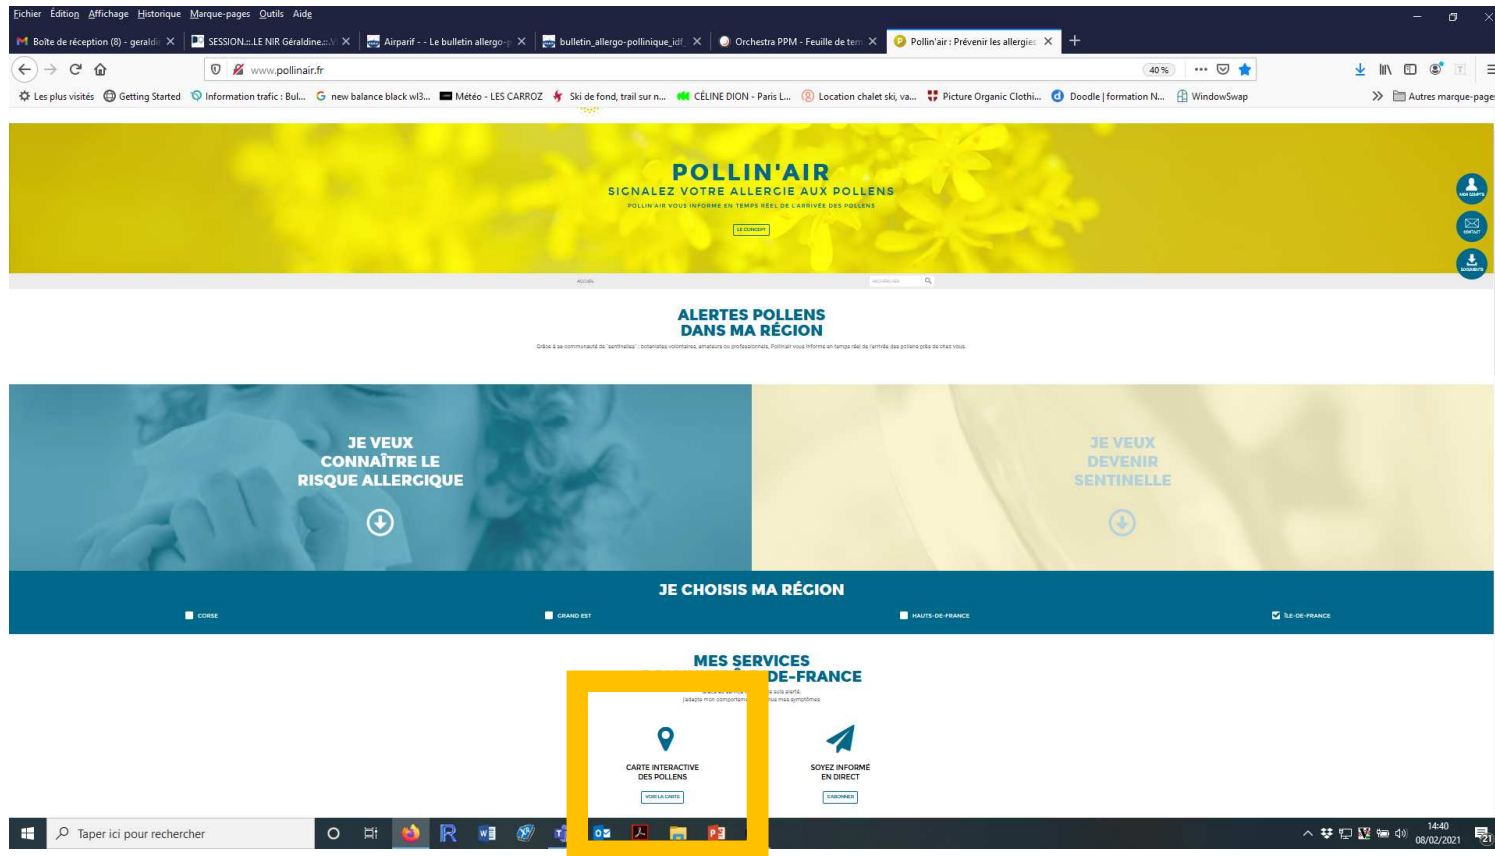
Fichier Édition Affichage Historique Marque-pages Outils Aide

Boîte de réception (8) - geraldi ✕ | SESSION.:LE NIR Géraldine.:.V ✕ | Airparif - - Le bulletin allergo-p ✕ | bulletin_allergo-pollinique_idf ✕ | Orchestra PPM - Feuille de tem ✕ | Pollin'air : Prévenir les allergies ✕ | +

www.pollinair.fr 40 %

Les plus visités | Getting Started | Information trafic : Bul... | new balance black wl3... | Météo - LES CARROZ | Ski de fond, trail sur n... | CÉLINE DION - Paris L... | Location chalet ski, va... | Picture Organic Clothi... | Doodle | formation N... | WindowSwap | Autres marque-pages

POLLIN'AIR
SIGNALEZ VOTRE ALLERGIE AUX POLLENS
POLLIN'AIR VOUS INFORME EN TEMPS RÉEL DE L'ARRIVÉE DES POLLENS

LE CONCEPT

ACCUEIL | RECHERCHER

ALERTES POLLENS
DANS MA RÉGION

Grâce à sa communauté de "sentinelles" : botanistes volontaires, amateurs ou professionnels, Pollinair vous informe en temps réel de l'arrivée des pollens près de chez vous.

JE VEUX CONNAÎTRE LE RISQUE ALLERGIQUE

JE VEUX DEVENIR SENTINELLE

JE CHOISIS MA RÉGION

CORSE | GRAND EST | HAUTS-DE-FRANCE | ÎLE-DE-FRANCE

MES SERVICES
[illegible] DE-FRANCE

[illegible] alerte,
J'adapte mon comportement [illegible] mes symptômes

CARTE INTERACTIVE DES POLLENS
VOIR LA CARTE

SOYEZ INFORMÉ EN DIRECT
S'ABONNER

Taper ici pour rechercher

14:40
08/02/2021